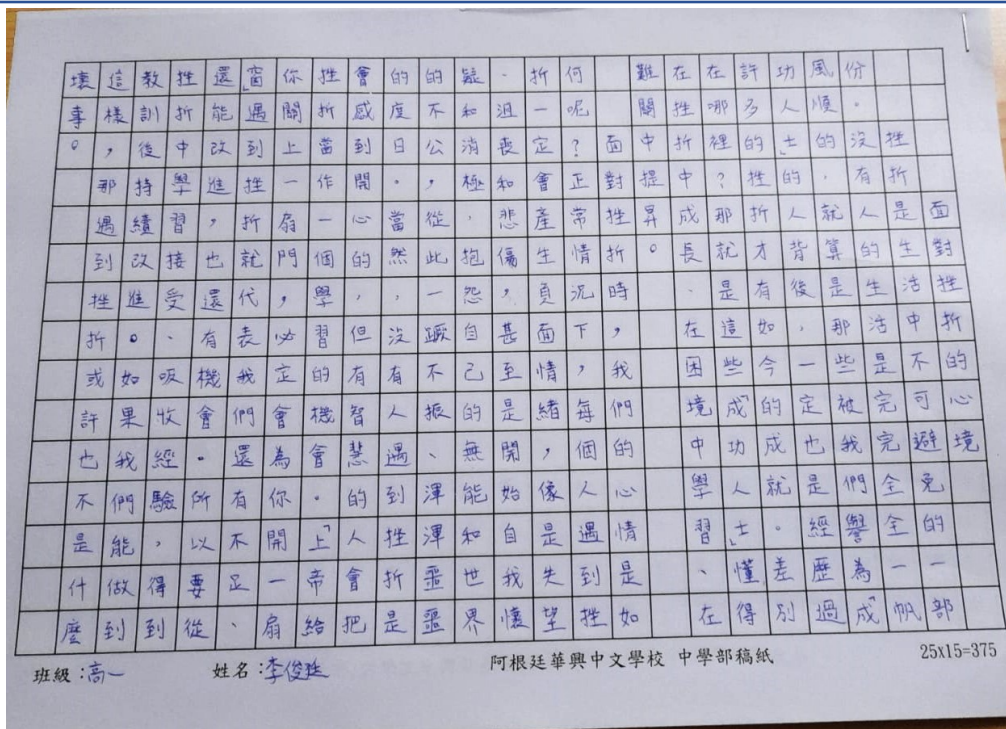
壞事。那遇到挫折，或許也不是什麼
這樣，持續改進。如果我們能做到
教訓後學習接受有吸收經驗，得到
挫折中，習，也還表機會。所以要從
還能改進挫折就代表我們還有不足、
當遇到上挫扇門，必定會為你開一扇
你開關一，學習但有機會。上帝會給
挫折當作一個但沒有智慧的人把
會感到開心的，表現出人們遇到挫折是
的態度日然，我們不振、渾渾噩噩
的不公，此一一個人自甚至以為世界
疑和消抱怨，更能開始自我懷
一迅速極傷悲面情緒，失望
折定會產生負面情，像是遇到挫
何？正對常下，我們每個人心情如
呢面提挫折時，
難關中？挫折時
在挫哪裡的，
在哪多人士的
許多人的，有
功人士就是
風順。的生活
份
面對
挫折
中的
不心
可境
避免
全的
一部
帆風
成為
經歷過
差別
懂得
習、
學人士。
成功
就是
困境
在這
如今
那些
是有
長才
成就
在得

班級：高一　　姓名：李俊廷　　阿根廷華興中文學校 中學部稿紙　　25x15=375